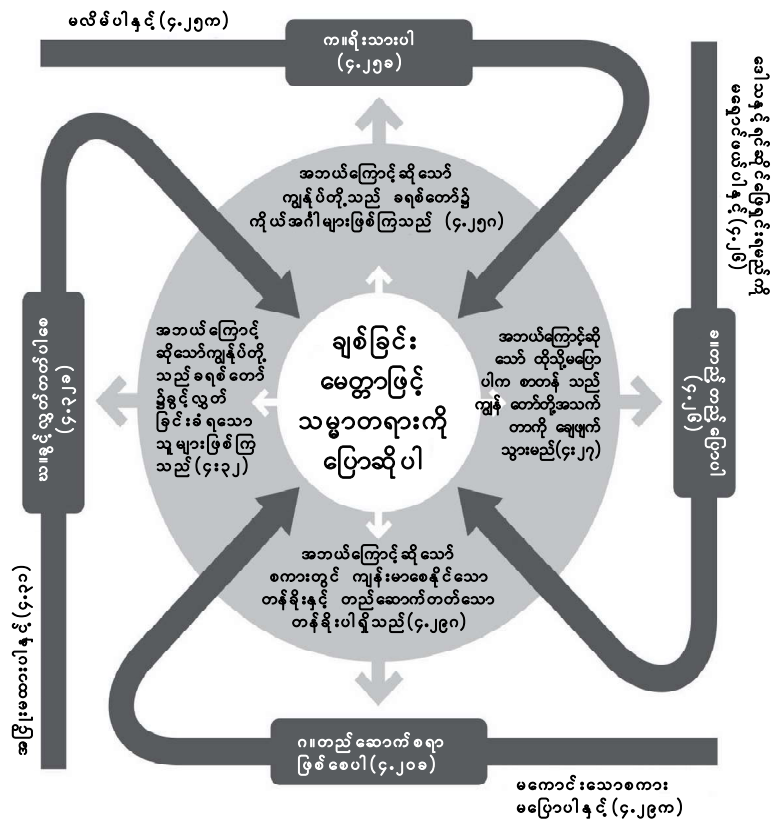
မလိမ်ပါနှင့် (၄:၂၅က)

ကျေးဇူးသိပါ (၄:၂၅ခ)

အဘယ်ကြောင့်ဆိုသော် ကျွန်ုပ်တို့သည် ခရစ်တော်၌ ကိုယ်အင်္ဂါများဖြစ်ကြသည် (၄:၂၅ဂ)

ဒေါသနှင့်ဆက်ဆံရာတွင် သတိထားပါ (၄:၂၆)

အဘယ်ကြောင့် ဆိုသော်ကျွန်ုပ်တို့ သည် ခရစ်တော် ၌ခွင့်လွှတ် ခြင်းခံရသော သူများဖြစ်ကြ သည် (၄:၃၂)

ချစ်ခြင်း မေတ္တာဖြင့် သမ္မာတရားကို ပြောဆိုပါ

အဘယ်ကြောင့်ဆို သော် ထိုသို့မပြော ပါက စာတန် သည် ကျွန် တော်တို့အသက် တာကို ချေဖျက် သွားမည် (၄:၂၇)

စေတနာထားပါ (၄:၃၂)

အပြစ်ဖြေပေးပါ (၄:၃၁)

အဘယ်ကြောင့် ဆိုသော် စကားတွင် ကျွန်းမာစေနိုင်သော တန်ခိုးနှင့် တည်ဆောက်တတ်သော တန်ခိုးပါရှိသည် (၄:၂၉ဂ)

ဂုဏ်တည်ဆောက်စရာ ဖြစ်စေပါ (၄:၂၉ခ)

မကောင်းသောစကား မပြောပါနှင့် (၄:၂၉က)